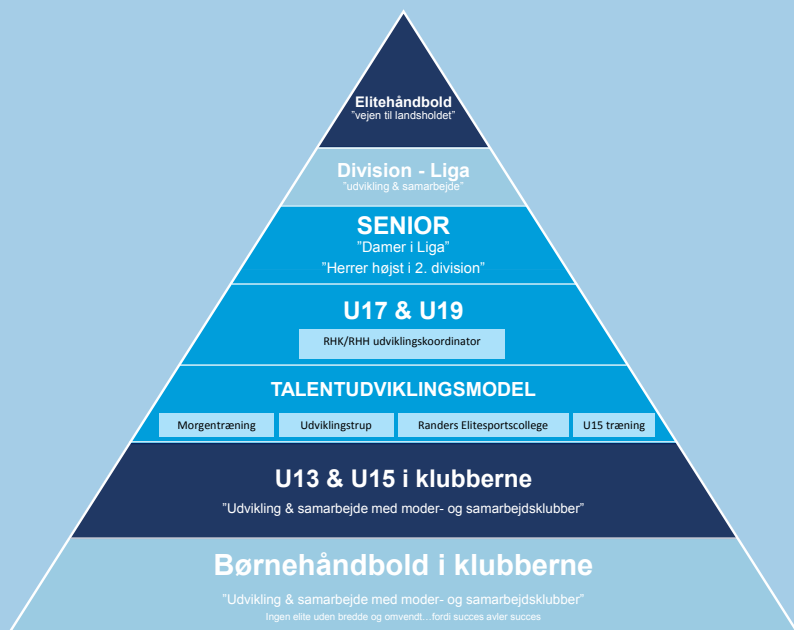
Elitehåndbold
"vejen til landsholdet"

Division - Liga
"udvikling & samarbejde"

SENIOR
"Damer i Liga"
"Herrer højst i 2. division"

U17 & U19
RHK/RHH udviklingskoordinator

TALENTUDVIKLINGSMODEL
Morgentræning
Udviklingstrup
Randers Elitesportscollege
U15 træning

U13 & U15 i klubberne
"Udvikling & samarbejde med moder- og samarbejdsklubber"

Børnehåndbold i klubberne
"Udvikling & samarbejde med moder- og samarbejdsklubber"
Ingen elite uden bredde og omvendt…fordi succes avler succes